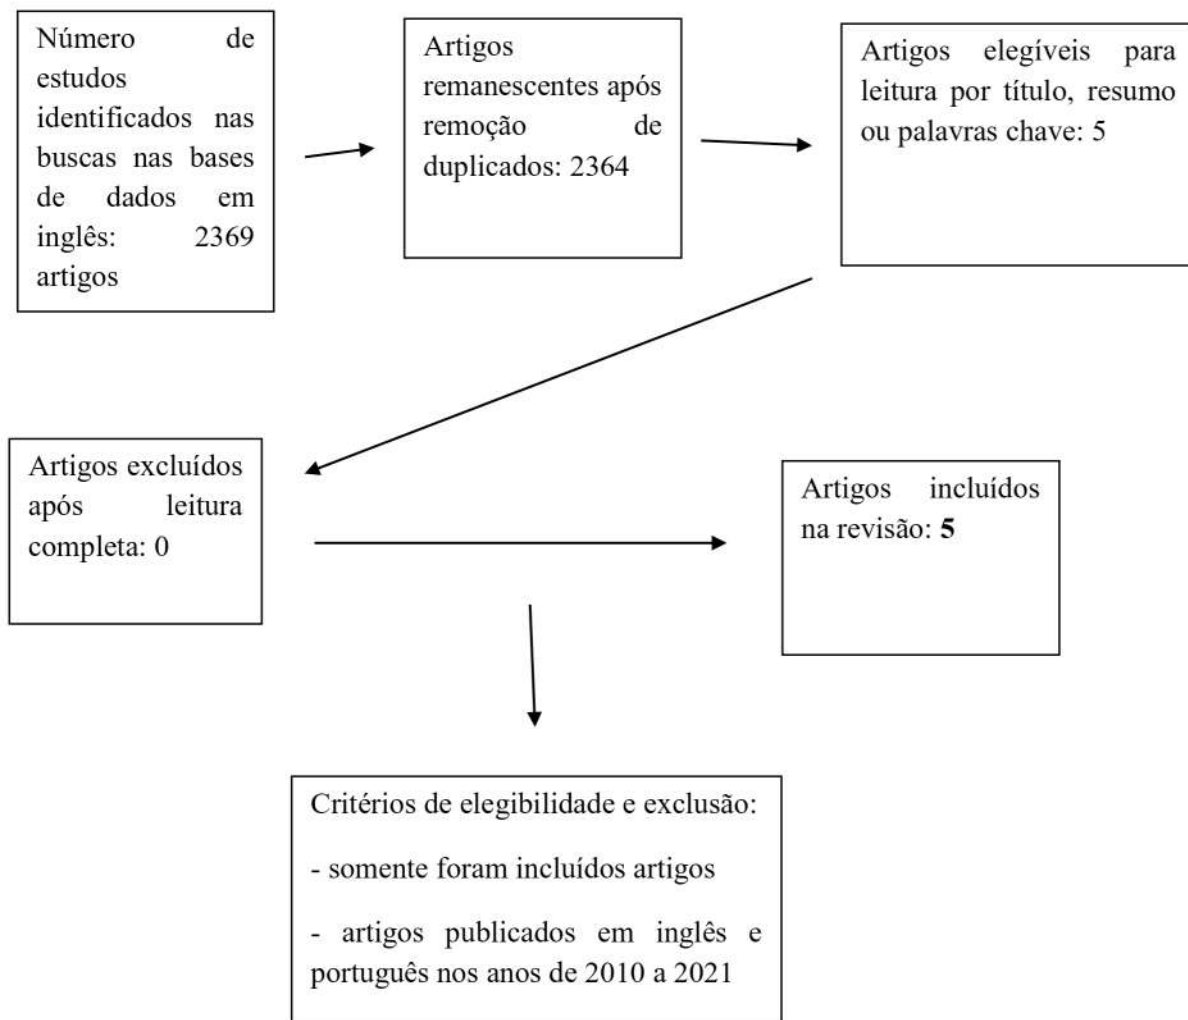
Número de estudos identificados nas buscas nas bases de dados em inglês: 2369 artigos

Artigos remanescentes após remoção de duplicados: 2364

Artigos elegíveis para leitura por título, resumo ou palavras chave: 5

Artigos excluídos após leitura completa: 0

Artigos incluídos na revisão: **5**

Critérios de elegibilidade e exclusão:

- somente foram incluídos artigos

- artigos publicados em inglês e português nos anos de 2010 a 2021